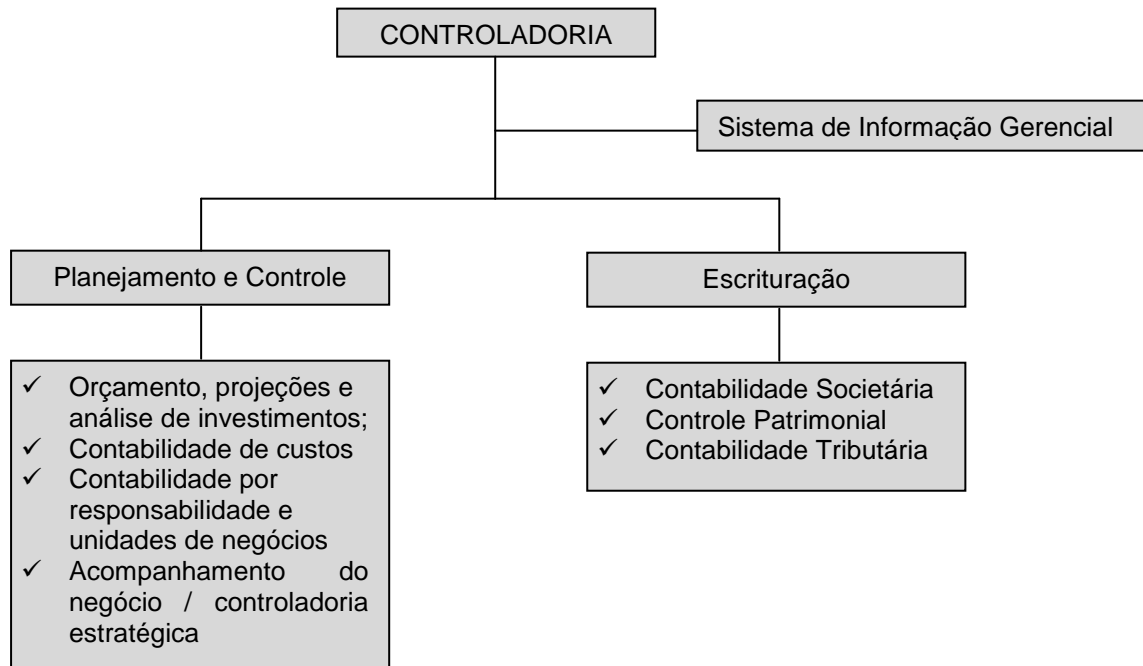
CONTROLADORIA

Sistema de Informação Gerencial

Planejamento e Controle

Escrituração

✓ Orçamento, projeções e análise de investimentos;
✓ Contabilidade de custos
✓ Contabilidade por responsabilidade e unidades de negócios
✓ Acompanhamento do negócio / controladoria estratégica

✓ Contabilidade Societária
✓ Controle Patrimonial
✓ Contabilidade Tributária